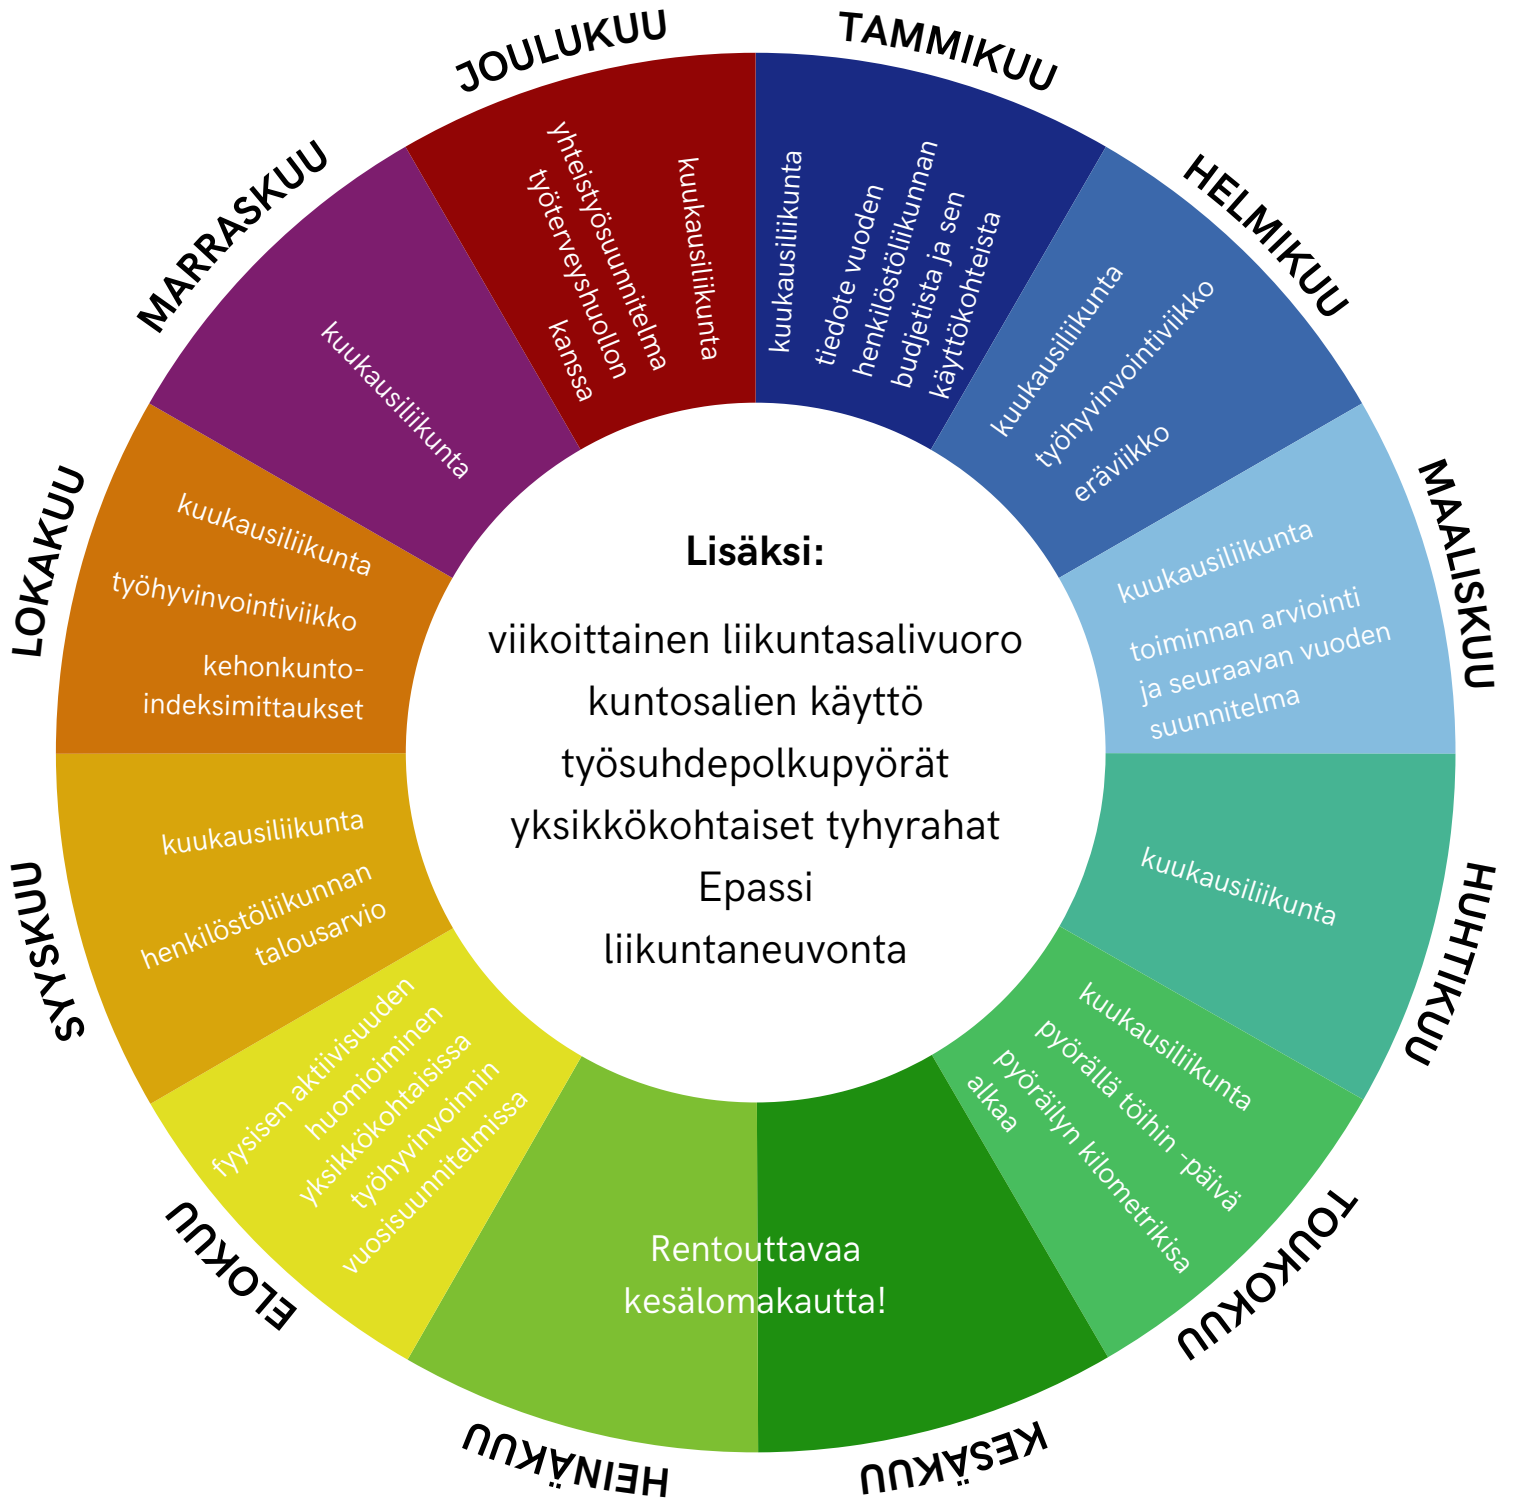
TAMMIKUU
kuukausiliikunta
tiedote vuoden henkilöstöliikunnan budjetista ja sen käyttökohteista

HELMIKUU
kuukausiliikunta
työhyvinvointiviikko
eräviikko

MAALISKUU
kuukausiliikunta
toiminnan arviointi ja seuraavan vuoden suunnitelma

HUHTIKUU
kuukausiliikunta

TOUKOKUU
kuukausiliikunta
pyörällä töihin -päivä
pyöräilyn kilometrikisa alkaa

KESÄKUU
HEINÄKUU
Rentouttavaa kesälomakautta!

ELOKUU
fyysisen aktiivisuuden huomioiminen yksikkökohtaisissa työhyvinvoinnin vuosisuunnitelmissa

SYYSKUU
kuukausiliikunta
henkilöstöliikunnan talousarvio

LOKAKUU
kuukausiliikunta
työhyvinvointiviikko
kehonkunto-indeksimittaukset

MARRASKUU
kuukausiliikunta

JOULUKUU
kuukausiliikunta
yhteistyösuunnitelma työterveyshuollon kanssa

Lisäksi:

viikoittainen liikuntasalivuoro
kuntosalien käyttö
työsuhdepolkupyörät
yksikkökohtaiset tyhyrahat
Epassi
liikuntaneuvonta